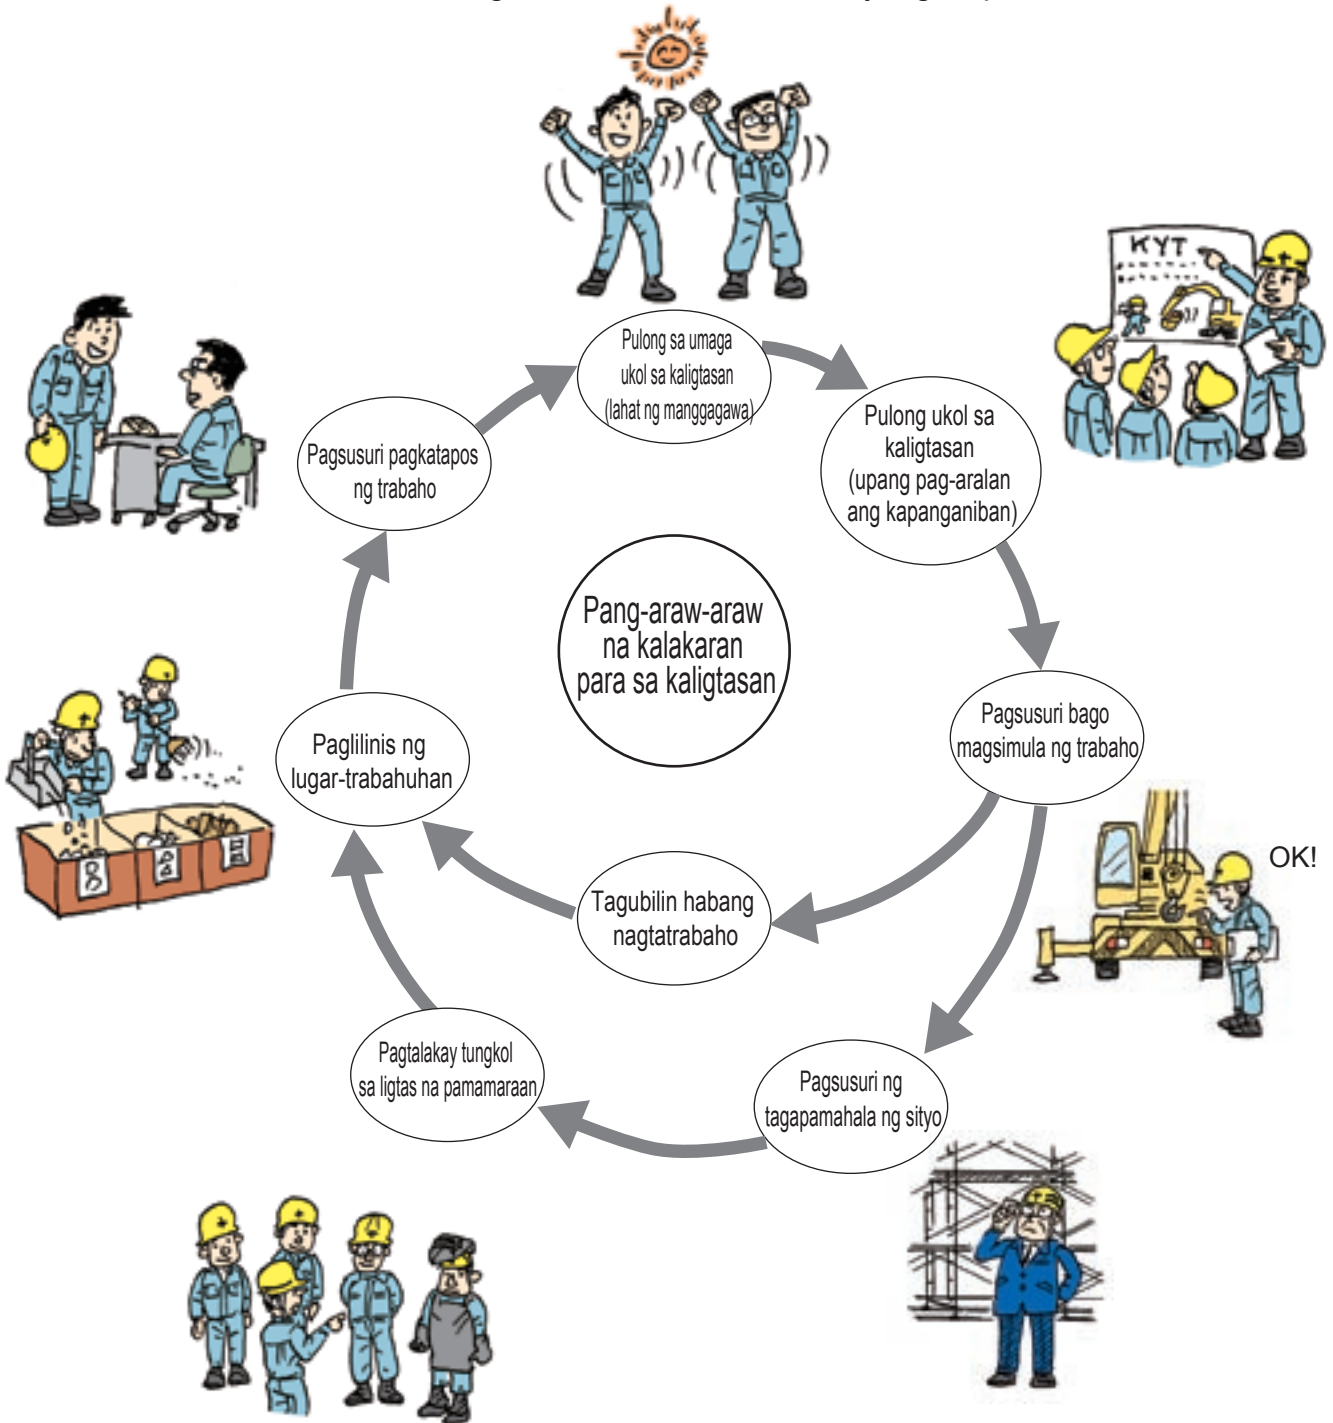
Pang-araw-araw na kalakaran para sa kaligtasan

Pulong sa umaga ukol sa kaligtasan (lahat ng manggagawa)

Pulong ukol sa kaligtasan (upang pag-aralan ang kapanganiban)

KYT

Pagsusuri bago magsimula ng trabaho

OK!

Pagsusuri ng tagapamahala ng sityo

Tagubilin habang nagtatrabaho

Pagtalakay tungkol sa ligtas na pamamaraan

Paglilinis ng lugar-trabahuhan

Pagsusuri pagkatapos ng trabaho